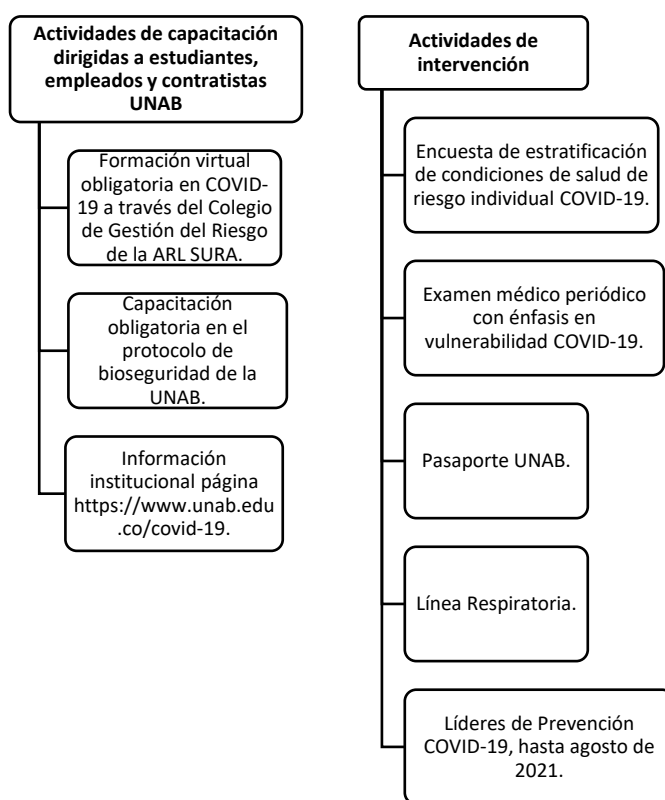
Actividades de capacitación dirigidas a estudiantes, empleados y contratistas UNAB

Formación virtual obligatoria en COVID-19 a través del Colegio de Gestión del Riesgo de la ARL SURA.

Capacitación obligatoria en el protocolo de bioseguridad de la UNAB.

Información institucional página https://www.unab.edu.co/covid-19.

Actividades de intervención

Encuesta de estratificación de condiciones de salud de riesgo individual COVID-19.

Examen médico periódico con énfasis en vulnerabilidad COVID-19.

Pasaporte UNAB.

Línea Respiratoria.

Líderes de Prevención COVID-19, hasta agosto de 2021.